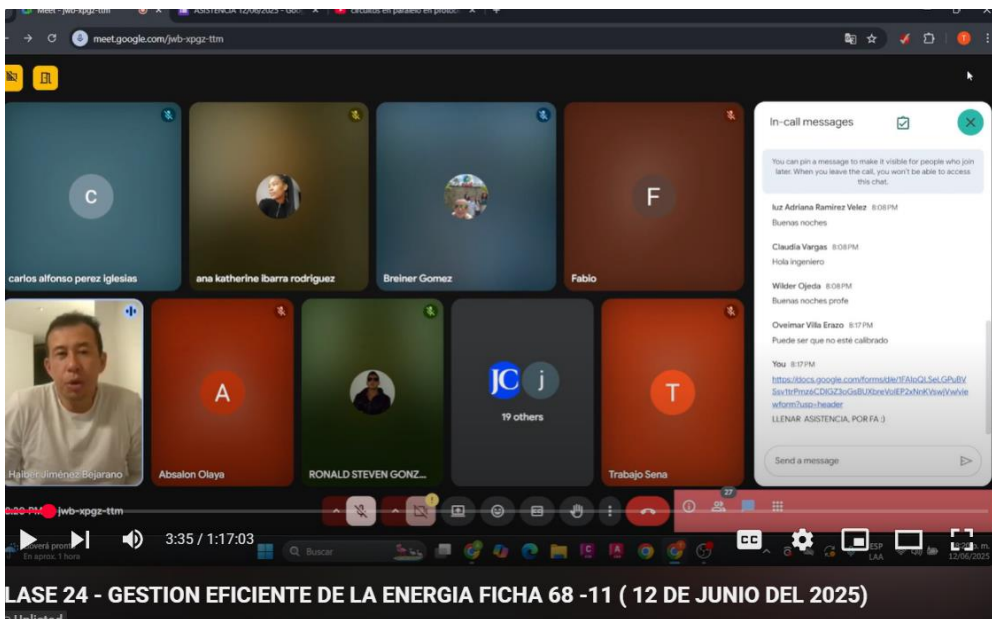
Meet - jwb-xpgz-ttm
ASISTENCIA 12/06/2025 - Goo
circuitos en paralelo en protob
meet.google.com/jwb-xpgz-ttm

C
carlos alfonso perez iglesias
ana katherine ibarra rodriguez
Breiner Gomez
F
Fabio
Haiber Jiménez Bejarano
A
Absalon Olaya
RONALD STEVEN GONZ...
JC j
19 others
T
Trabajo Sena

In-call messages
You can pin a message to make it visible for people who join later. When you leave the call, you won't be able to access this chat.
luz Adriana Ramírez Velez 8:08PM
Buenas noches
Claudia Vargas 8:08PM
Hola ingeniero
Wilder Ojeda 8:08PM
Buenas noches profe
Oveimar Villa Erazo 8:17PM
Puede ser que no esté calibrado
You 8:17PM
https://docs.google.com/forms/d/e/1FAIpQLSeLGPuBVSsvYtrPmz6CDIGZ3oGsBUXbreVolEP2xNnKVswjVw/viewform?usp=header
LLENAR ASISTENCIA, POR FA :)
Send a message

8:09 PM | jwb-xpgz-ttm
27
3:35 / 1:17:03
Lloverá pronto
En aprox. 1 hora
Buscar
ESP LAA
12/06/2025
LASE 24 - GESTION EFICIENTE DE LA ENERGIA FICHA 68 -11 ( 12 DE JUNIO DEL 2025)
Unlisted